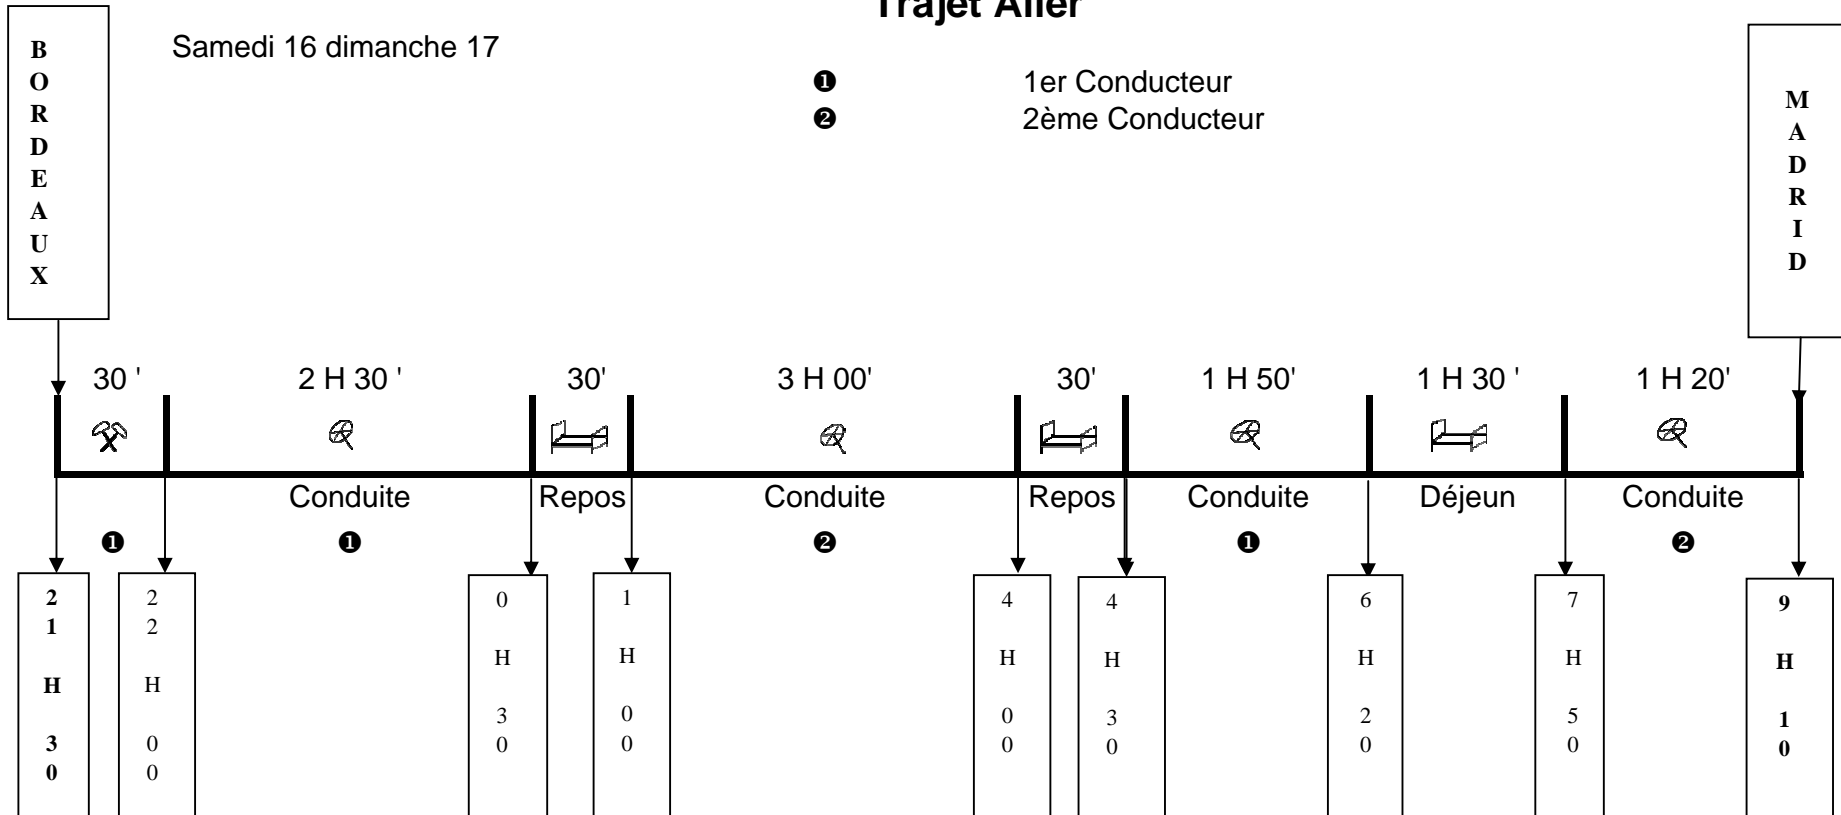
Trajet Aller

BORDEAUX

Samedi 16 dimanche 17

❶ 1er Conducteur
❷ 2ème Conducteur

MADRID

30 ' 2 H 30 ' 30' 3 H 00' 30' 1 H 50' 1 H 30 ' 1 H 20'

Conduite Repos Conduite Repos Conduite Déjeun Conduite

❶ ❶ ❷ ❶ ❷

21 H 30

22 H 00

0 H 30

1 H 00

4 H 00

4 H 30

6 H 20

7 H 50

9 H 10